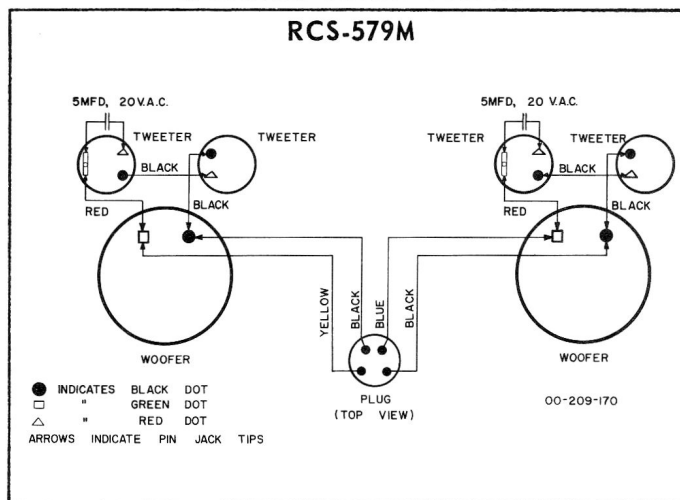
RCS-579M

5MFD, 20 V.A.C.

TWEETER

TWEETER

BLACK

RED

BLACK

5MFD, 20 V.A.C.

TWEETER

TWEETER

BLACK

RED

BLACK

YELLOW

BLACK

BLUE

BLACK

WOOFER

WOOFER

PLUG
(TOP VIEW)

INDICATES BLACK DOT
" GREEN DOT
" RED DOT
ARROWS INDICATE PIN JACK TIPS

00-209-170